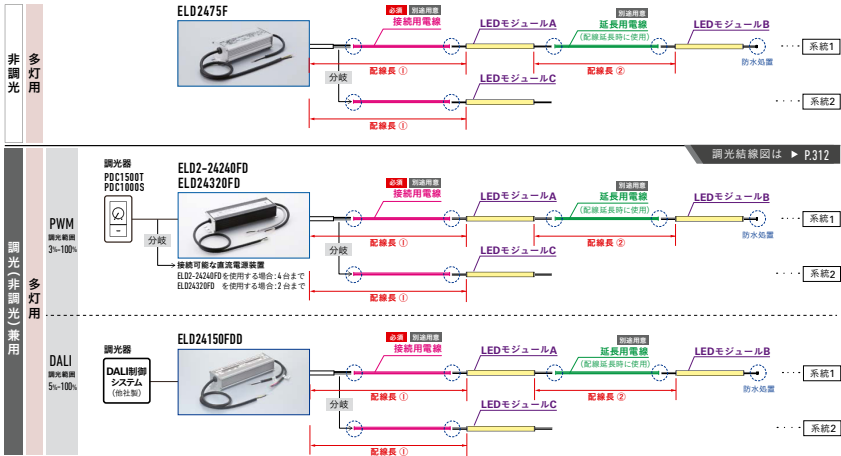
非調光

多灯用

ELD2475F

必須 別途用意
接続用電線

LEDモジュールA

別途用意
延長用電線
（配線延長時に使用）

LEDモジュールB

系統1

防水処置

分岐

配線長 ①

配線長 ②

LEDモジュールC

系統2

配線長 ①

調光結線図は ▶ P.312

調光（非調光）兼用

多灯用

PWM
調光範囲
3%~100%

調光器
PDC1500T
PDC1000S

ELD2-24240FD
ELD24320FD

必須 別途用意
接続用電線

LEDモジュールA

別途用意
延長用電線
（配線延長時に使用）

LEDモジュールB

系統1

防水処置

分岐

配線長 ①

配線長 ②

LEDモジュールC

系統2

接続可能な直流電源装置
ELD2-24240FDを使用する場合：4台まで
ELD24320FD を使用する場合：2台まで

配線長 ①

DALI
調光範囲
5%~100%

調光器

DALI制御システム
（他社製）

ELD24150FDD

必須 別途用意
接続用電線

LEDモジュールA

別途用意
延長用電線
（配線延長時に使用）

LEDモジュールB

系統1

防水処置

分岐

配線長 ①

配線長 ②

LEDモジュールC

系統2

配線長 ①